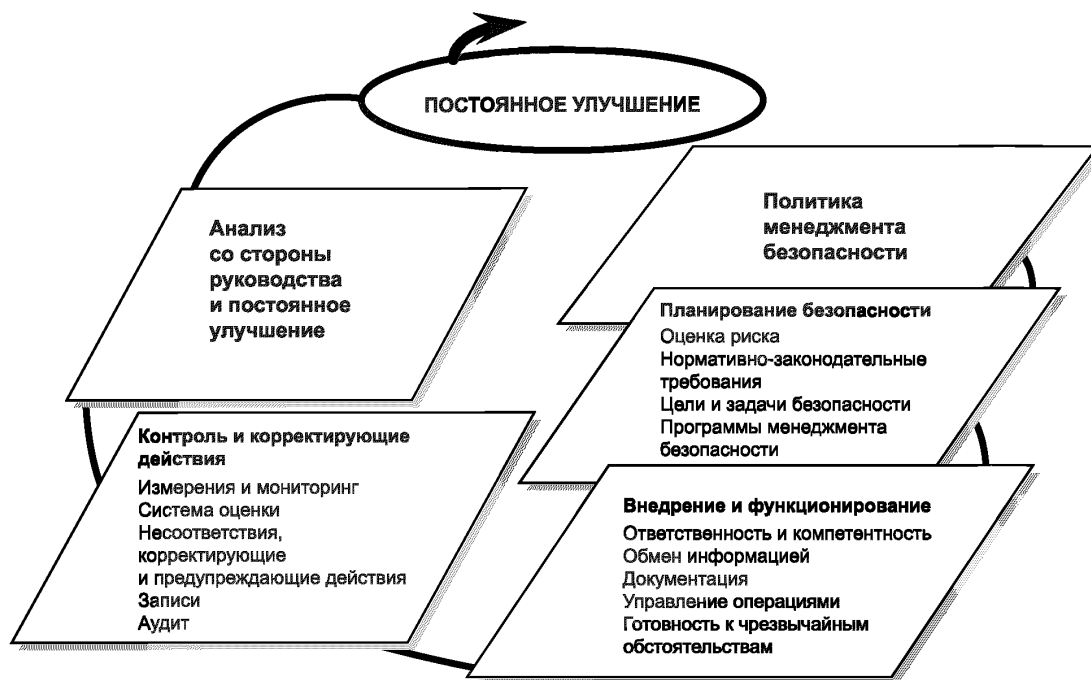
ПОСТОЯННОЕ УЛУЧШЕНИЕ

Анализ со стороны руководства и постоянное улучшение

Политика менеджмента безопасности

Планирование безопасности
Оценка риска
Нормативно-законодательные требования
Цели и задачи безопасности
Программы менеджмента безопасности

Контроль и корректирующие действия
Измерения и мониторинг
Система оценки
Несоответствия, корректирующие и предупреждающие действия
Записи
Аудит

Внедрение и функционирование
Ответственность и компетентность
Обмен информацией
Документация
Управление операциями
Готовность к чрезвычайным обстоятельствам